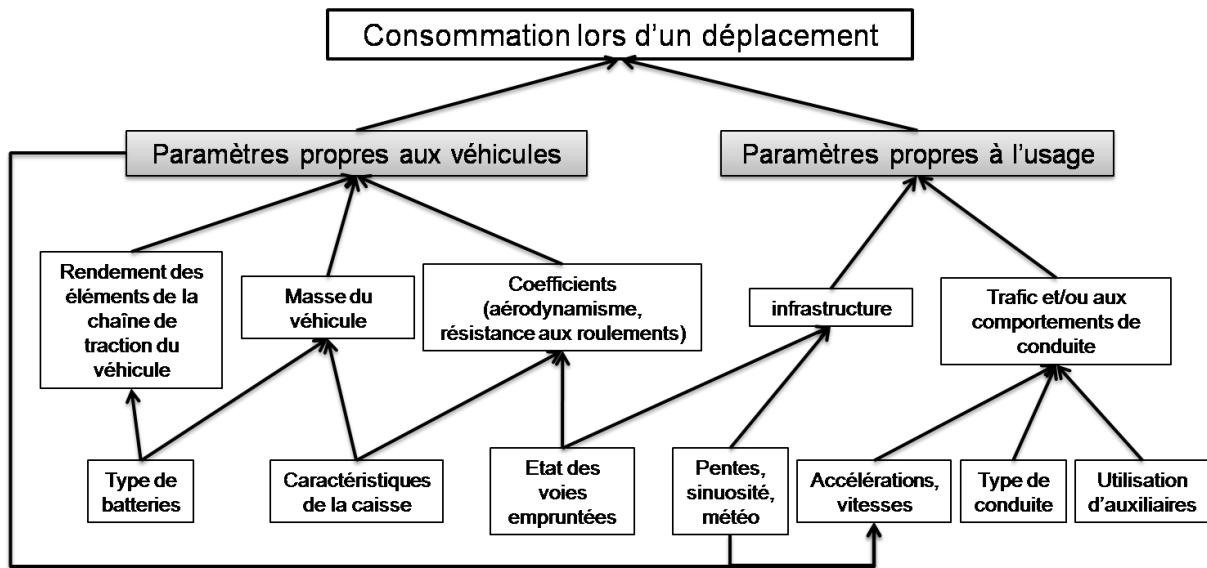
Consommation lors d'un déplacement

Paramètres propres aux véhicules

Paramètres propres à l'usage

Rendement des éléments de la chaîne de traction du véhicule

Masse du véhicule

Coefficients (aérodynamisme, résistance aux roulements)

infrastructure

Trafic et/ou aux comportements de conduite

Type de batteries

Caractéristiques de la caisse

Etat des voies empruntées

Pentes, sinuosité, météo

Accélérations, vitesses

Type de conduite

Utilisation d'auxiliaires